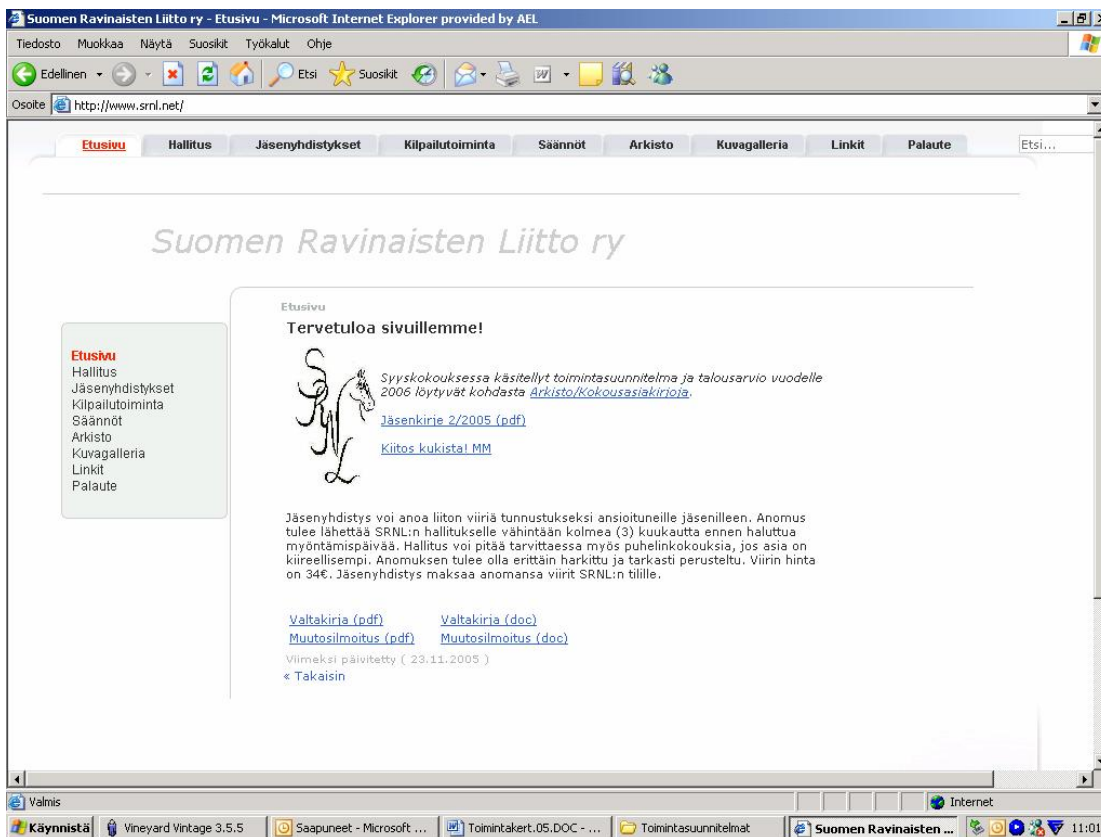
Suomen Ravinaisten Liitto ry - Etusivu - Microsoft Internet Explorer provided by AEL

Tiedosto Muokkaa Näytä Suosikit Työkalut Ohje

Edellinen Etsi Suosikit

Osoite http://www.srnl.net/

Etusivu Hallitus Jäsenyhdistykset Kilpailutoiminta Säännöt Arkisto Kuvagalleria Linkit Palaute Etsi...

Suomen Ravinaisten Liitto ry

Etusivu
Hallitus
Jäsenyhdistykset
Kilpailutoiminta
Säännöt
Arkisto
Kuvagalleria
Linkit
Palaute

Etusivu

Tervetuloa sivuillemme!

Syyskokouksessa käsitellyt toimintasuunnitelma ja talousarvio vuodelle 2006 löytyvät kohdasta Arkisto/Kokousasiakirjoja.

Jäsenkirje 2/2005 (pdf)

Kiitos kukista! MM

Jäsenyhdistys voi anoa liiton viiriä tunnustukseksi ansioituneille jäsenilleen. Anomus tulee lähettää SRNL:n hallitukselle vähintään kolmea (3) kuukautta ennen haluttua myöntämispäivää. Hallitus voi pitää tarvittaessa myös puhelinkokouksia, jos asia on kiireellisempi. Anomuksen tulee olla erittäin harkittu ja tarkasti perusteltu. Viirin hinta on 34€. Jäsenyhdistys maksaa anomansa viirit SRNL:n tilille.

Valtakirja (pdf) Valtakirja (doc)
Muutosilmoitus (pdf) Muutosilmoitus (doc)

Viimeksi päivitetty ( 23.11.2005 )
« Takaisin

Valmis Internet

Käynnistä Vineyard Vintage 3.5.5 Saapuneet - Microsoft ... Toimintakert.05.DOC - ... Toimintasuunnitelmat Suomen Ravinaisten ... 11:01